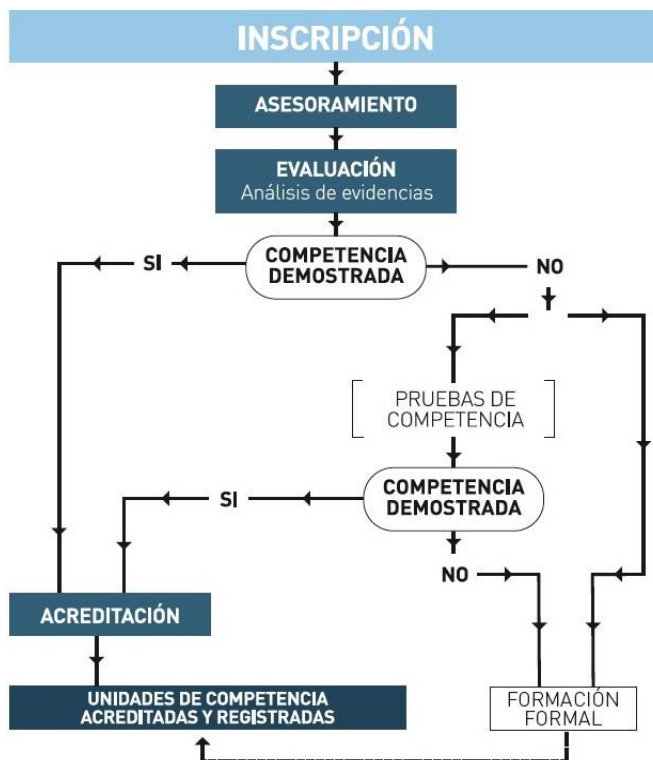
INSCRIPCIÓN

ASESORAMIENTO

EVALUACIÓN
Análisis de evidencias

SI

COMPETENCIA DEMOSTRADA

NO

PRUEBAS DE COMPETENCIA

SI

COMPETENCIA DEMOSTRADA

NO

ACREDITACIÓN

UNIDADES DE COMPETENCIA ACREDITADAS Y REGISTRADAS

FORMACIÓN FORMAL